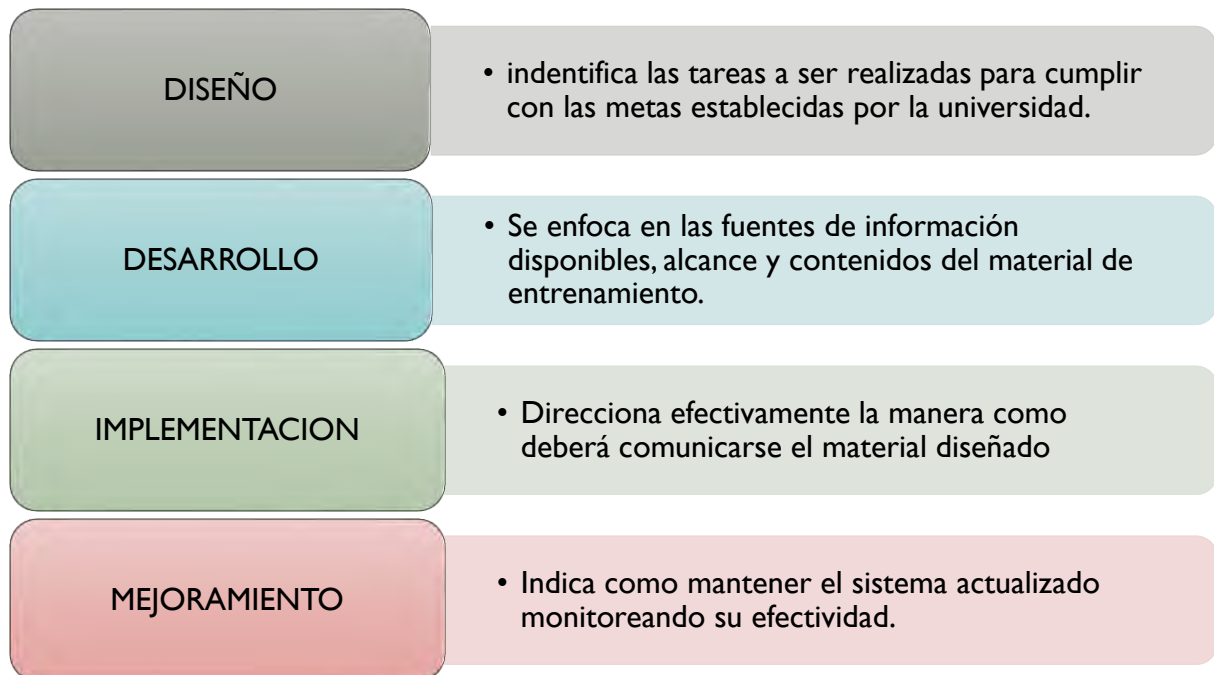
DISEÑO

• indentifica las tareas a ser realizadas para cumplir con las metas establecidas por la universidad.

DESARROLLO

• Se enfoca en las fuentes de información disponibles, alcance y contenidos del material de entrenamiento.

IMPLEMENTACION

• Direcciona efectivamente la manera como deberá comunicarse el material diseñado

MEJORAMIENTO

• Indica como mantener el sistema actualizado monitoreando su efectividad.